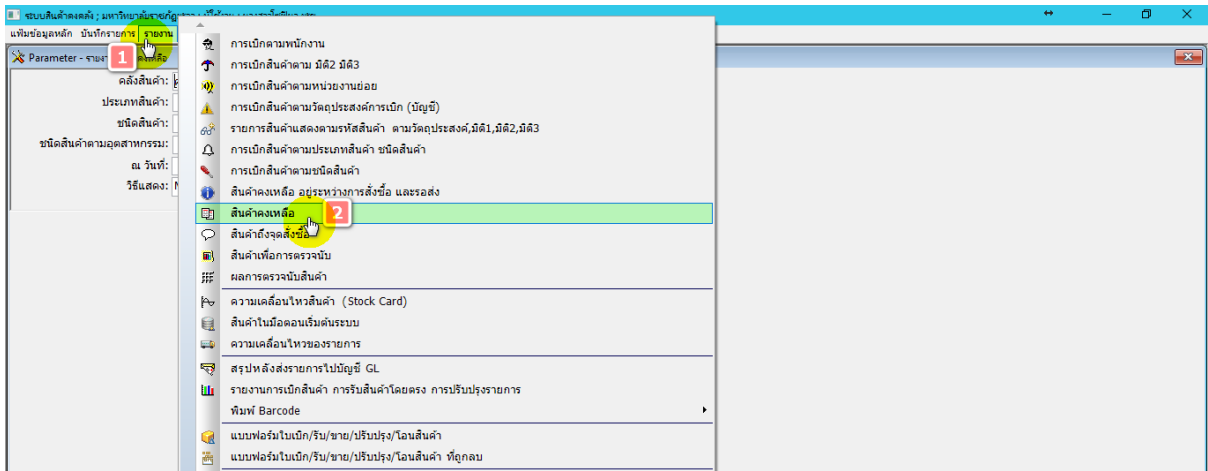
ระบบสินค้าคงคลัง ; มหาวิทยาลัย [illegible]

แฟ้มข้อมูลหลัก บันทึกรายการ รายงาน 1

Parameter - รายงาน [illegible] คงเหลือ

คลังสินค้า:
ประเภทสินค้า:
ชนิดสินค้า:
ชนิดสินค้าตามอุตสาหกรรม:
ณ วันที่:
วิธีแสดง:

การเบิกตามพนักงาน
การเบิกสินค้าตาม มิติ2 มิติ3
การเบิกสินค้าตามหน่วยงานย่อย
การเบิกสินค้าตามวัตถุประสงค์การเบิก (บัญชี)
รายการสินค้าแสดงตามรหัสสินค้า ตามวัตถุประสงค์,มิติ1,มิติ2,มิติ3
การเบิกสินค้าตามประเภทสินค้า ชนิดสินค้า
การเบิกสินค้าตามชนิดสินค้า
สินค้าคงเหลือ อยู่ระหว่างการสั่งซื้อ และรอส่ง
สินค้าคงเหลือ 2
สินค้าถึงจุดสั่งซื้อ
สินค้าเพื่อการตรวจนับ
ผลการตรวจนับสินค้า
ความเคลื่อนไหวสินค้า (Stock Card)
สินค้าในมือตอนเริ่มต้นระบบ
ความเคลื่อนไหวของรายการ
สรุปหลังส่งรายการไปบัญชี GL
รายงานการเบิกสินค้า การรับสินค้าโดยตรง การปรับปรุงรายการ
พิมพ์ Barcode
แบบฟอร์มใบเบิก/รับ/ขาย/ปรับปรุง/โอนสินค้า
แบบฟอร์มใบเบิก/รับ/ขาย/ปรับปรุง/โอนสินค้า ที่ถูกลบ